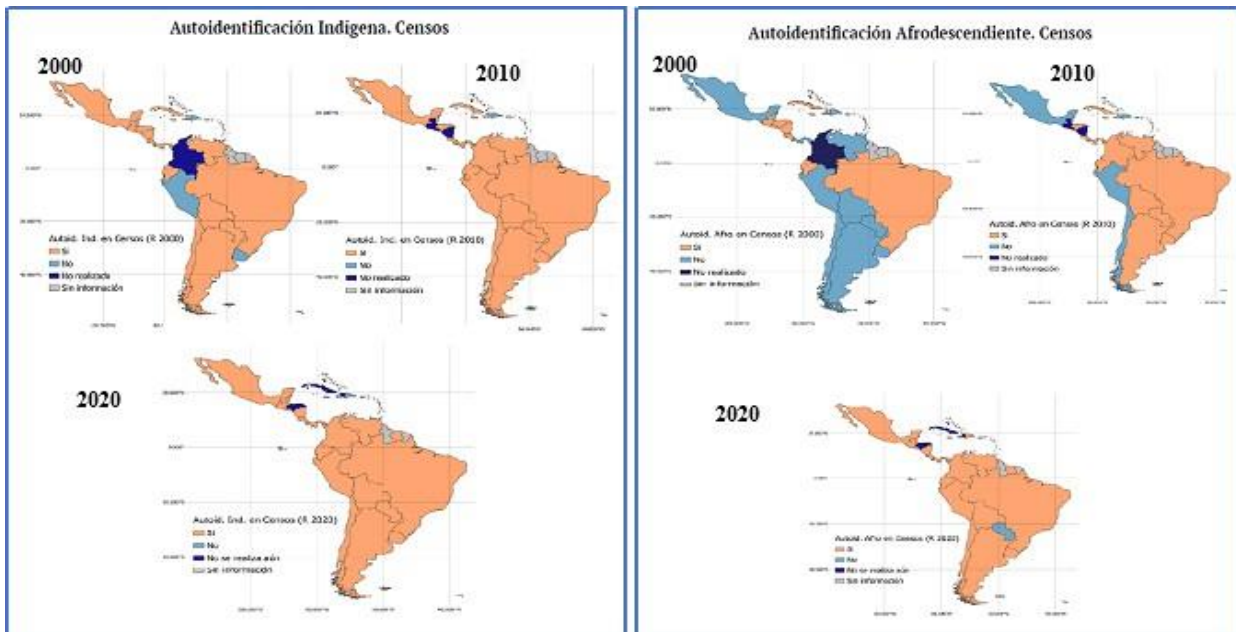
Autoidentificación Indígena. Censos

2000

Autoid. Ind. en Censos (R 2000)
Si
No
No realizado
Sin información

2010

Autoid. Ind. en Censos (R 2010)
Si
No
No realizado
Sin información

2020

Autoid. Ind. en Censos (R 2020)
Si
No
No se realiza aún
Sin información

Autoidentificación Afrodescendiente. Censos

2000

Autoid. Afro en Censos (R 2000)
Si
No
No realizado
Sin información

2010

Autoid. Afro en Censos (R 2010)
Si
No
No realizado
Sin información

2020

Autoid. Afro en Censos (R 2020)
Si
No
No se realiza aún
Sin información